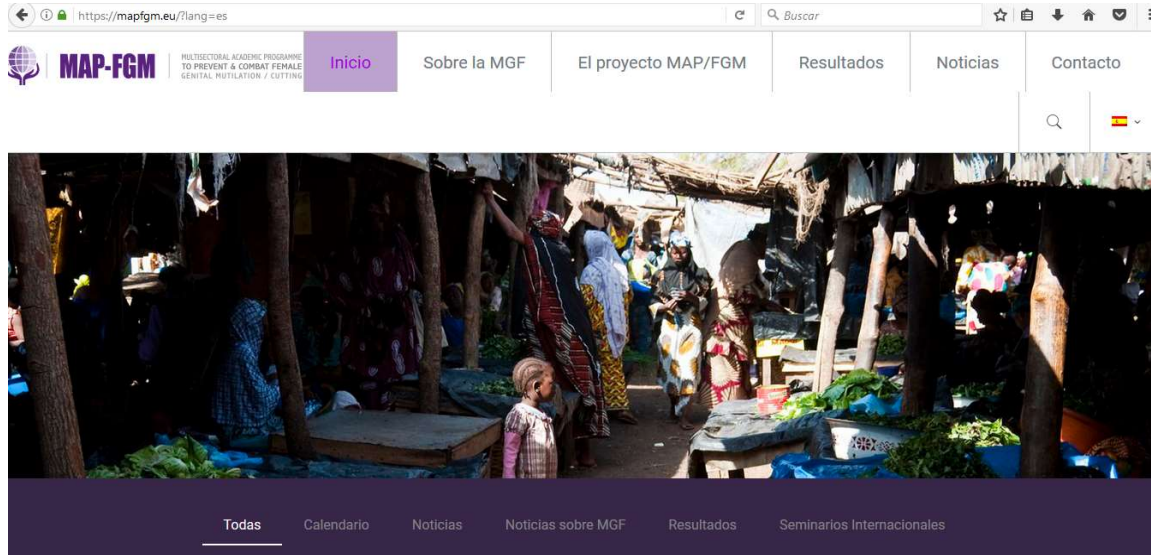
https://mapfgm.eu/?lang=es

Buscar

MAP-FGM

MULTISECTORAL ACADEMIC PROGRAMME TO PREVENT & COMBAT FEMALE GENITAL MUTILATION / CUTTING

Inicio

Sobre la MGF

El proyecto MAP/FGM

Resultados

Noticias

Contacto

Todas

Calendario

Noticias

Noticias sobre MGF

Resultados

Seminarios Internacionales